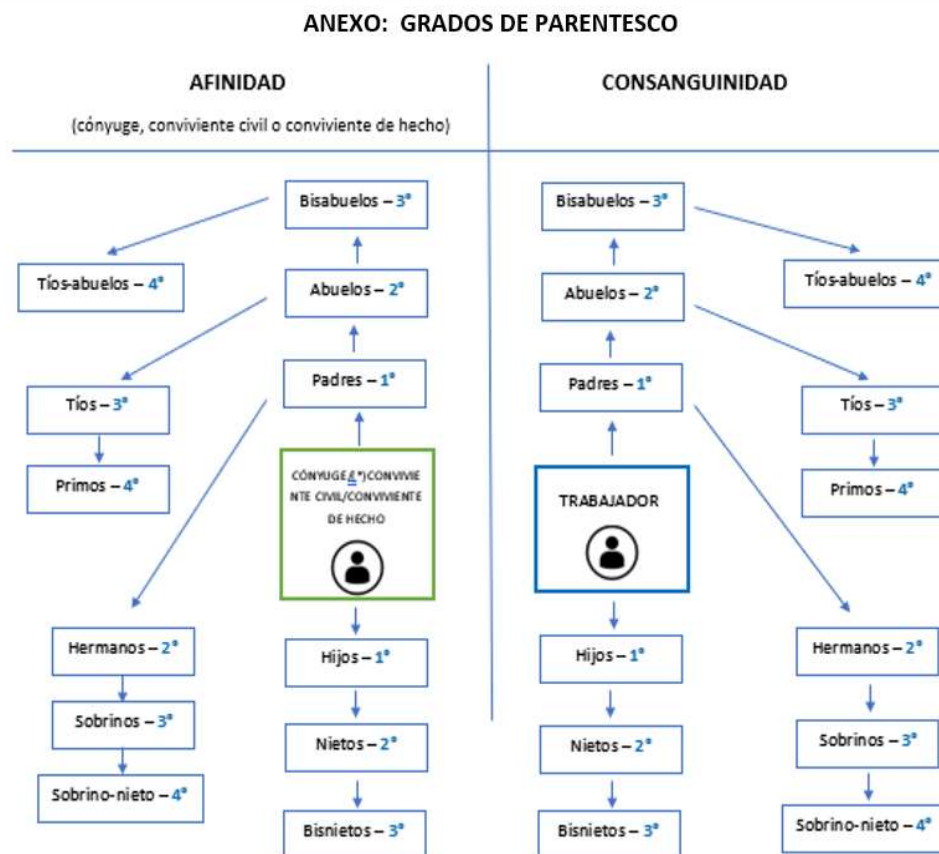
ANEXO: GRADOS DE PARENTESCO

AFINIDAD

(cónyuge, conviviente civil o conviviente de hecho)

Bisabuelos – 3°

Tíos-abuelos – 4°

Abuelos – 2°

Tíos – 3°

Padres – 1°

Primos – 4°

CÓNYUGE(*)CONVIVIENTE CIVIL/CONVIVIENTE DE HECHO

Hermanos – 2°

Hijos – 1°

Sobrinos – 3°

Nietos – 2°

Sobrino-nieto – 4°

Bisnietos – 3°

CONSANGUINIDAD

Bisabuelos – 3°

Tíos-abuelos – 4°

Abuelos – 2°

Padres – 1°

Tíos – 3°

Primos – 4°

TRABAJADOR

Hermanos – 2°

Hijos – 1°

Nietos – 2°

Sobrinos – 3°

Bisnietos – 3°

Sobrino-nieto – 4°